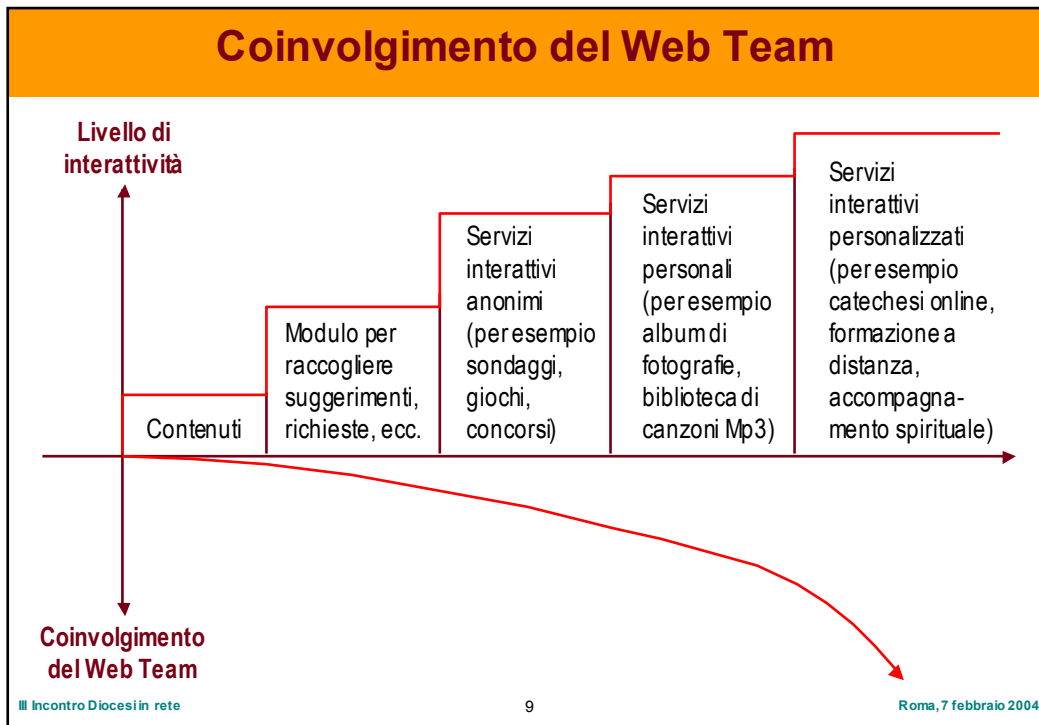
Coinvolgimento del Web Team

Livello di interattività

Contenuti

Modulo per raccogliere suggerimenti, richieste, ecc.

Servizi interattivi anonimi (per esempio sondaggi, giochi, concorsi)

Servizi interattivi personali (per esempio album di fotografie, biblioteca di canzoni Mp3)

Servizi interattivi personalizzati (per esempio catechesi online, formazione a distanza, accompagnamento spirituale)

Coinvolgimento del Web Team

III Incontro Diocesi in rete

9

Roma, 7 febbraio 2004